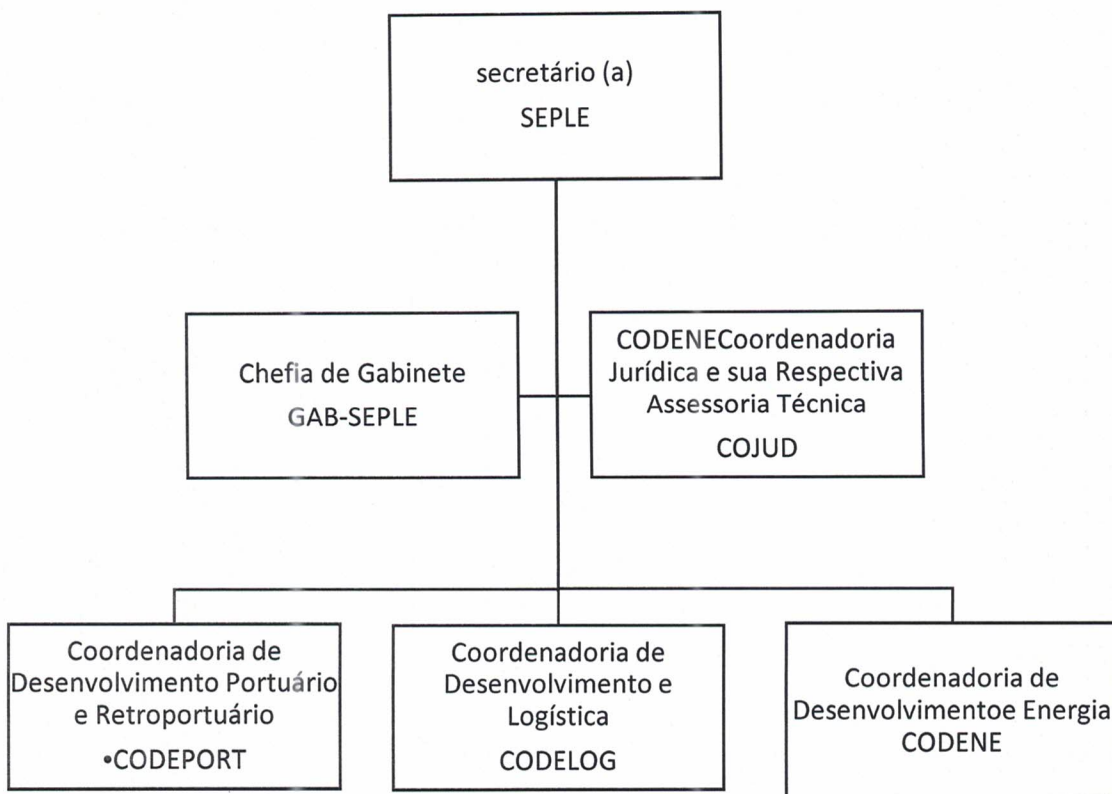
secretário (a)
SEPLE

Chefia de Gabinete
GAB-SEPLE

CODENECoordenadoria Jurídica e sua Respectiva Assessoria Técnica
COJUD

Coordenadoria de Desenvolvimento Portuário e Retroportuário
•CODEPORT

Coordenadoria de Desenvolvimento e Logística
CODELOG

Coordenadoria de Desenvolvimentoe Energia
CODENE